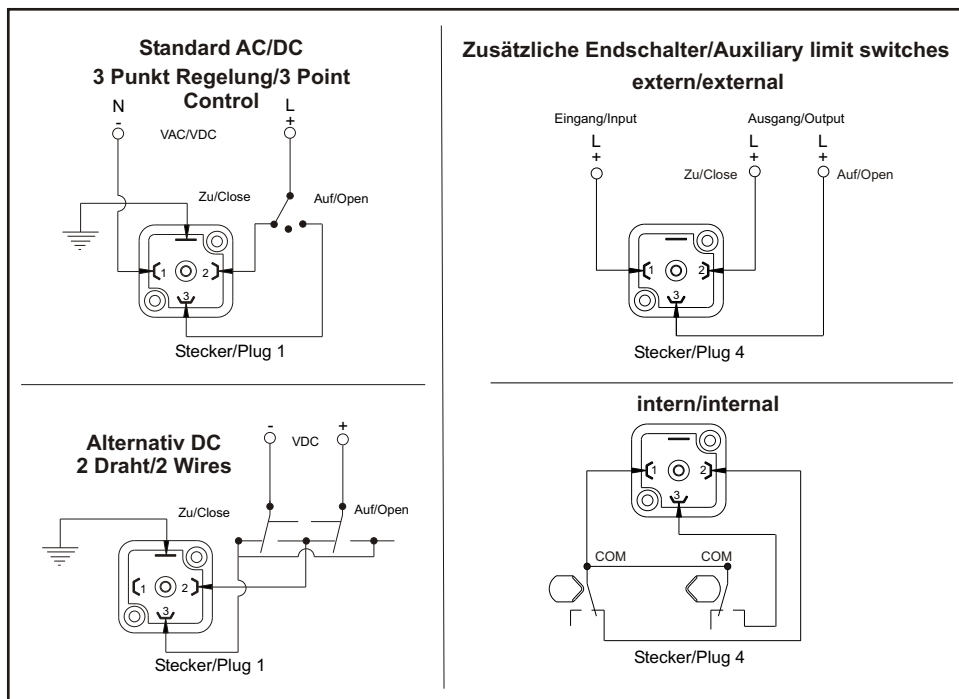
Standard AC/DC
3 Punkt Regelung/3 Point Control

N
-
VAC/VDC
L
+
Zu/Close
Auf/Open
1
2
3
Stecker/Plug 1

Alternativ DC
2 Draht/2 Wires

-
VDC
+
Zu/Close
Auf/Open
1
2
3
Stecker/Plug 1

Zusätzliche Endschalter/Auxiliary limit switches
extern/external

Eingang/Input
L
+
Ausgang/Output
L
+
Zu/Close
L
+
Auf/Open
1
2
3
Stecker/Plug 4

intern/internal

1
2
3
COM
COM
Stecker/Plug 4